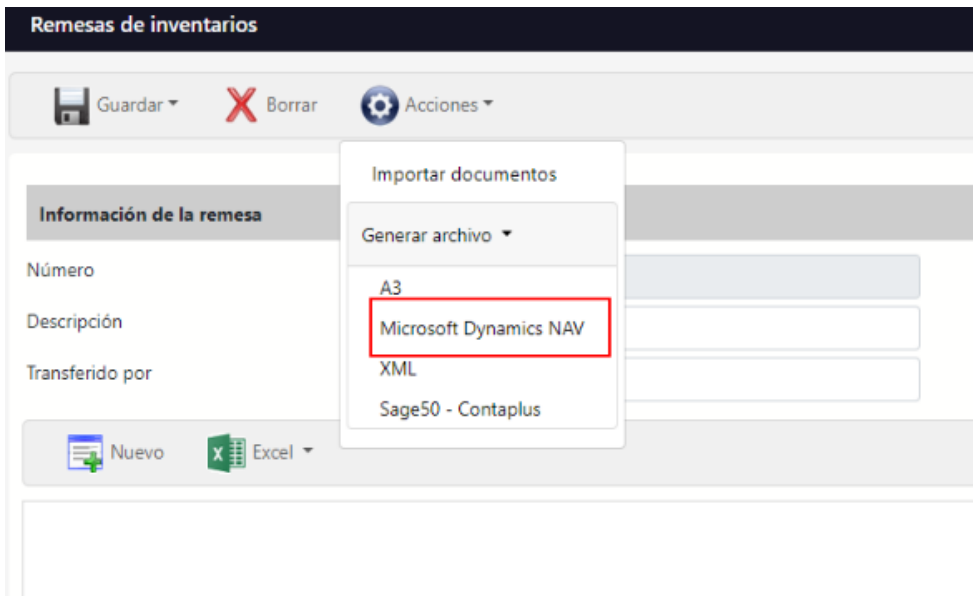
Remesas de inventarios

Guardar Borrar Acciones

Importar documentos

Información de la remesa

Generar archivo

Número

A3

Descripción

Microsoft Dynamics NAV

Transferido por

XML

Sage50 - Contaplus

Nuevo Excel